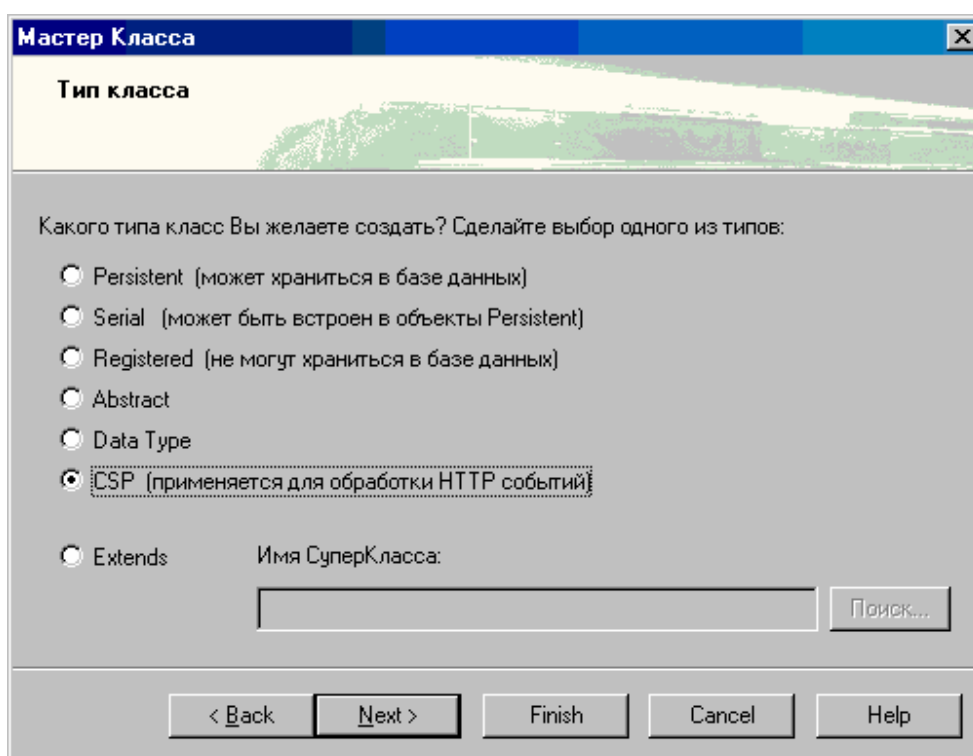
Мастер Класса

Тип класса

Какого типа класс Вы желаете создать? Сделайте выбор одного из типов:

Persistent (может храниться в базе данных)

Serial (может быть встроен в объекты Persistent)

Registered (не могут храниться в базе данных)

Abstract

Data Type

CSP (применяется для обработки HTTP событий)

Extends

Имя СуперКласса:

Поиск...

< Back

Next >

Finish

Cancel

Help